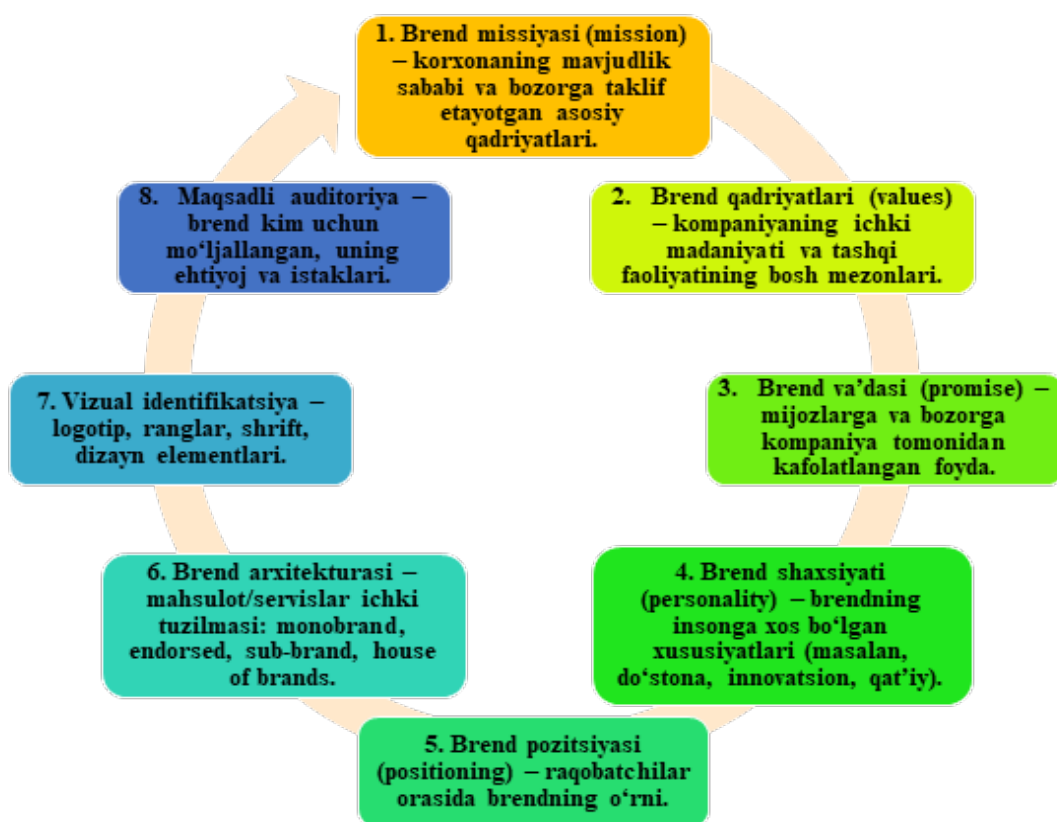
1. Brend missiyasi (mission) – korxonaning mavjudlik sababi va bozorga taklif etayotgan asosiy qadriyatlari.

2. Brend qadriyatlari (values) – kompaniyaning ichki madaniyati va tashqi faoliyatining bosh mezonlari.

3. Brend va’dasi (promise) – mijozlarga va bozorga kompaniya tomonidan kafolatlangan foyda.

4. Brend shaxsiyati (personality) – brendning insonga xos bo‘lgan xususiyatlari (masalan, do‘stona, innovatsion, qat’iy).

5. Brend pozitsiyasi (positioning) – raqobatchilar orasida brendning o‘rni.

6. Brend arxitekturasi – mahsulot/servislar ichki tuzilmasi: monobrand, endorsed, sub-brand, house of brands.

7. Vizual identifikatsiya – logotip, ranglar, shrift, dizayn elementlari.

8. Maqsadli auditoriya – brend kim uchun mo‘ljallangan, uning ehtiyoj va istaklari.